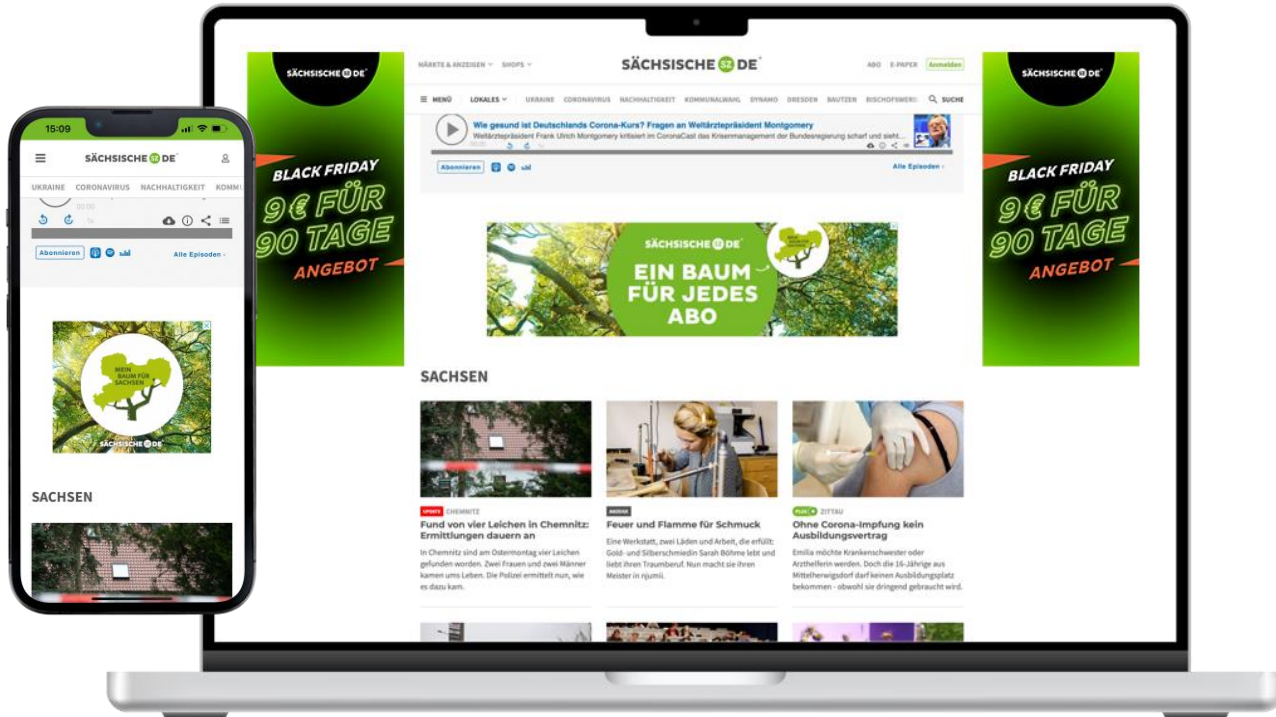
SÄCHSISCHE SZ DE

BLACK FRIDAY
9€ FÜR
90 TAGE
ANGEBOT

MÄRKTE & ANZEIGEN SHOPS

SÄCHSISCHE SZ DE

ABO E-PAPER Anmelden

MENÜ LOKALES UKRAINE CORONAVIRUS NACHHALTIGKEIT KOMMUNALWAHL DYNAMO DRESDEN BAUTZEN BISCHOFSWERD SUCHE

Wie gesund ist Deutschlands Corona-Kurs? Fragen an Weltärztepräsident Montgomery

Weltärztepräsident Frank Ulrich Montgomery kritisiert im CoronaCast das Krisenmanagement der Bundesregierung scharf und sieht...

Abonnieren

Alle Episoden ›

SÄCHSISCHE SZ DE

EIN BAUM
FÜR JEDES
ABO

SACHSEN

CHEMNITZ
Fund von vier Leichen in Chemnitz: Ermittlungen dauern an

In Chemnitz sind am Ostermontag vier Leichen gefunden worden. Zwei Frauen und zwei Männer kamen ums Leben. Die Polizei ermittelt nun, wie es dazu kam.

Feuer und Flamme für Schmuck

Eine Werkstatt, zwei Läden und Arbeit, die erfüllt: Gold- und Silberschmiedin Sarah Böhme lebt und liebt ihren Traumberuf. Nun macht sie ihren Meister in njumii.

PLUS ZITTAU
Ohne Corona-Impfung kein Ausbildungsvertrag

Emilia möchte Krankenschwester oder Arzthelferin werden. Doch die 16-Jährige aus Mittelherwigsdorf darf keinen Ausbildungsplatz bekommen - obwohl sie dringend gebraucht wird.

SÄCHSISCHE SZ DE

BLACK FRIDAY
9€ FÜR
90 TAGE
ANGEBOT

15:09

SÄCHSISCHE SZ DE

UKRAINE CORONAVIRUS NACHHALTIGKEIT KOMMU

Abonnieren

Alle Episoden ›

MEIN BAUM FÜR SACHSEN

SÄCHSISCHE SZ DE

SACHSEN